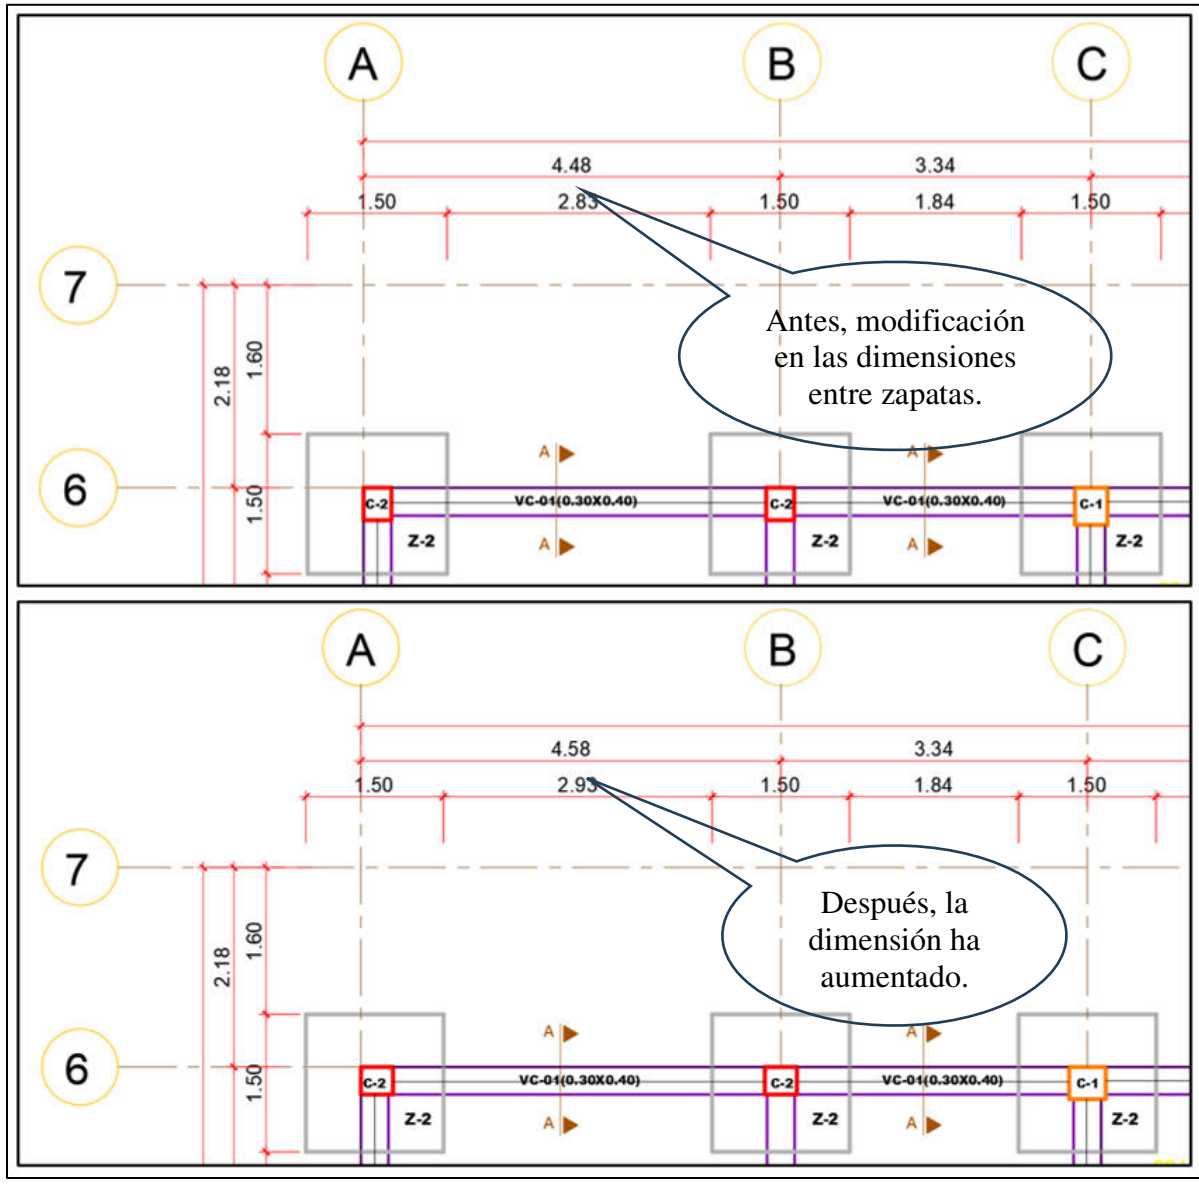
A
B
C
4.48
3.34
1.50
2.83
1.50
1.84
1.50
7
2.18
1.60
Antes, modificación en las dimensiones entre zapatas.
6
1.50
A
A
C-2
VC-01(0.30X0.40)
C-2
VC-01(0.30X0.40)
C-1
Z-2
Z-2
Z-2
A
A

A
B
C
4.58
3.34
1.50
2.93
1.50
1.84
1.50
7
2.18
1.60
Después, la dimensión ha aumentado.
6
1.50
A
A
C-2
VC-01(0.30X0.40)
C-2
VC-01(0.30X0.40)
C-1
Z-2
Z-2
Z-2
A
A